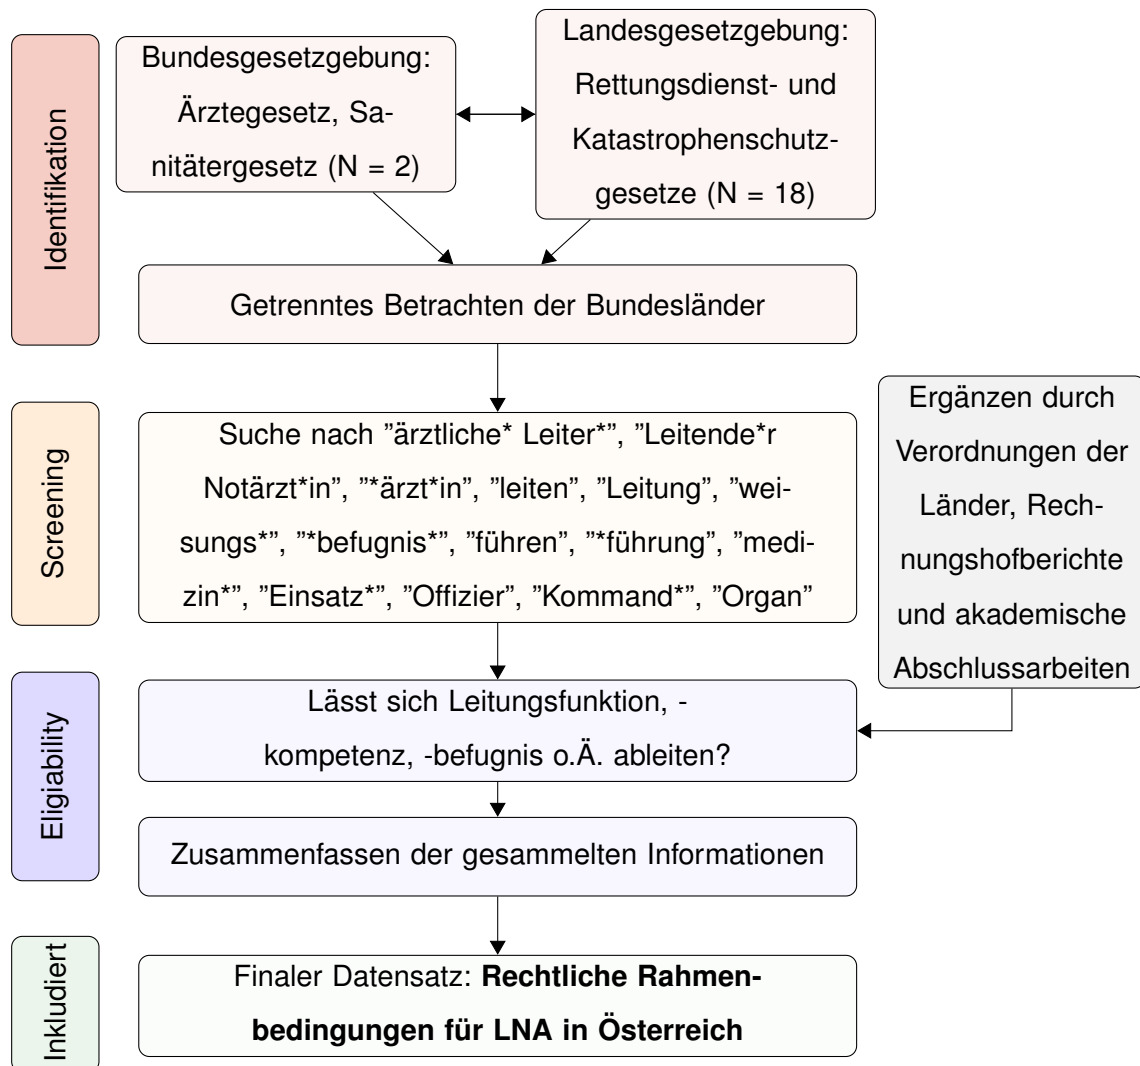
Identifikation

Bundesgesetzgebung: Ärztegesetz, Sanitätergesetz (N = 2)

Landesgesetzgebung: Rettungsdienst- und Katastrophenschutzgesetze (N = 18)

Getrenntes Betrachten der Bundesländer

Screening

Suche nach "ärztliche* Leiter*", "Leitende*r Notärzt*in", "*ärzt*in", "leiten", "Leitung", "weisungs*", "*befugnis*", "führen", "*führung", "medizin*", "Einsatz*", "Offizier", "Kommand*", "Organ"

Ergänzen durch Verordnungen der Länder, Rechnungshofberichte und akademische Abschlussarbeiten

Eligiability

Lässt sich Leitungsfunktion, -kompetenz, -befugnis o.Ä. ableiten?

Zusammenfassen der gesammelten Informationen

Inkludiert

Finaler Datensatz: **Rechtliche Rahmenbedingungen für LNA in Österreich**